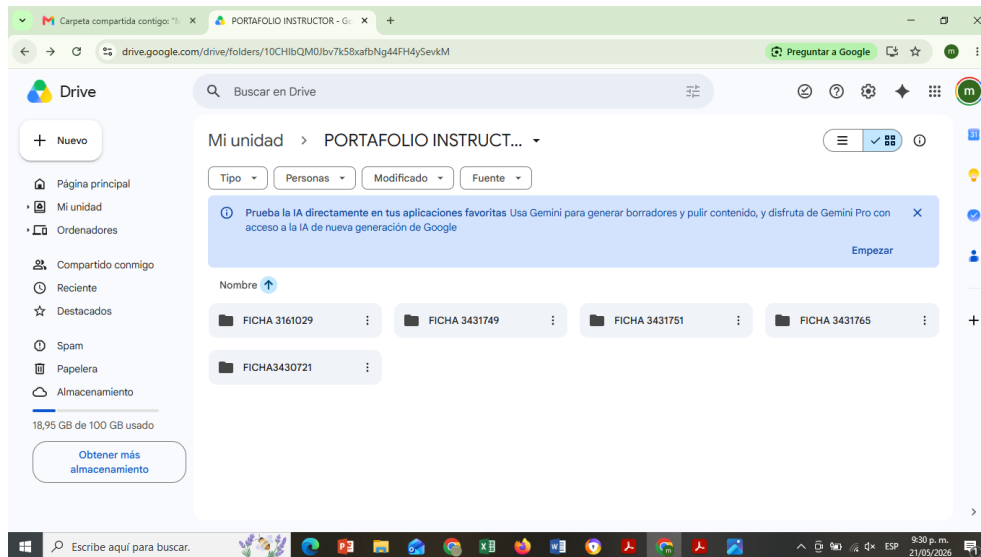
Carpeta compartida contigo: "
PORTAFOLIO INSTRUCTOR - G
drive.google.com/drive/folders/10CHIbQM0Jbv7k58xafbNg44FH4ySevkM
Preguntar a Google
Drive
Buscar en Drive
Nuevo
Página principal
Mi unidad
Ordenadores
Compartido conmigo
Reciente
Destacados
Spam
Papelera
Almacenamiento
18,95 GB de 100 GB usado
Obtener más almacenamiento
Mi unidad > PORTAFOLIO INSTRUCT...
Tipo
Personas
Modificado
Fuente
Prueba la IA directamente en tus aplicaciones favoritas Usa Gemini para generar borradores y pulir contenido, y disfruta de Gemini Pro con acceso a la IA de nueva generación de Google
Empezar
Nombre
FICHA 3161029
FICHA 3431749
FICHA 3431751
FICHA 3431765
FICHA3430721
Escribe aquí para buscar.
ESP
9:30 p. m.
21/05/2026